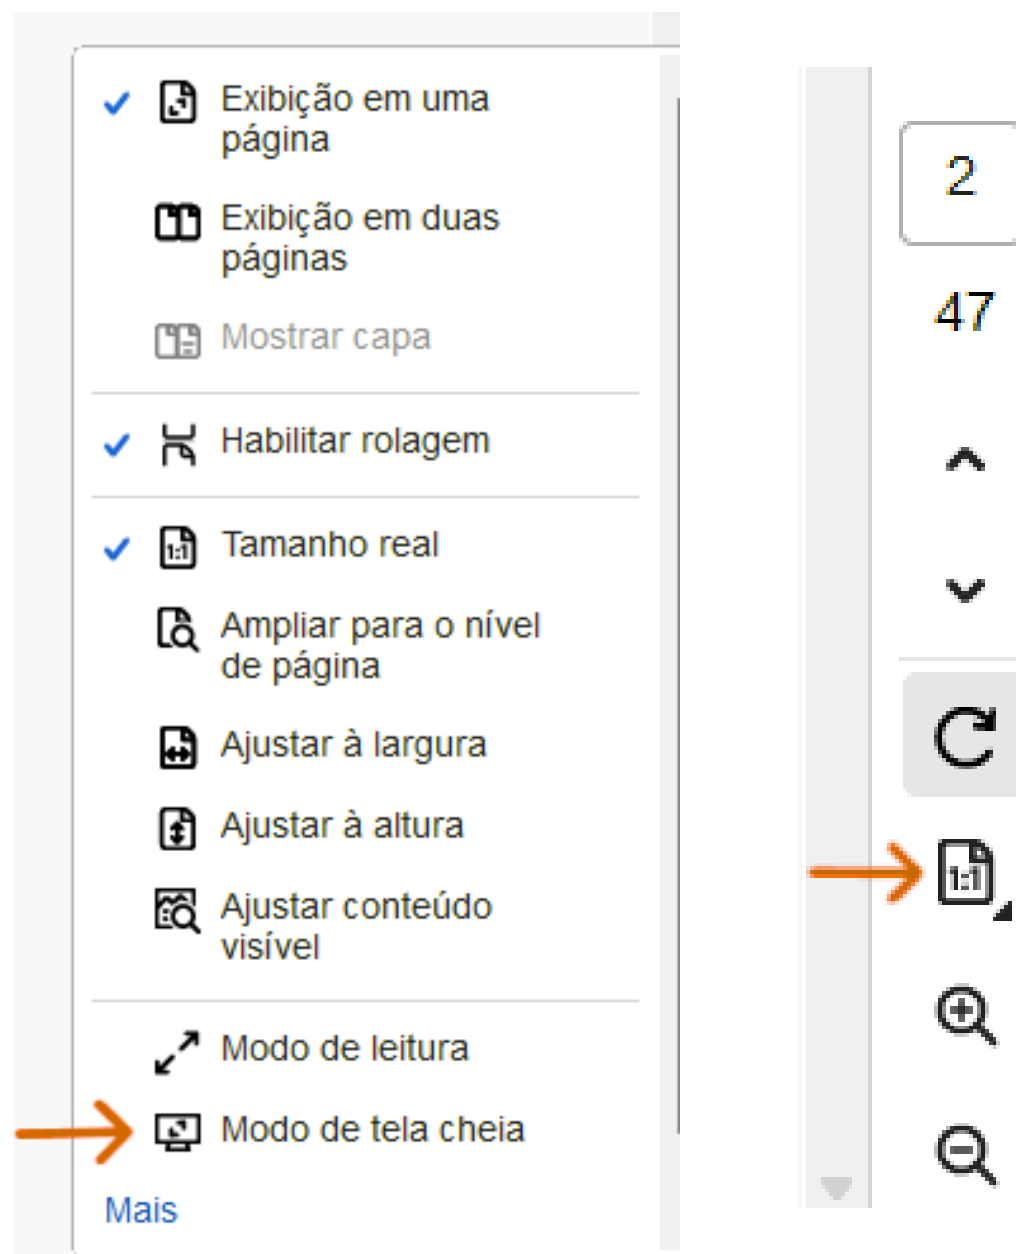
Exibição em uma página

Exibição em duas páginas

Mostrar capa

Habilitar rolagem

Tamanho real

Ampliar para o nível de página

Ajustar à largura

Ajustar à altura

Ajustar conteúdo visível

Modo de leitura

Modo de tela cheia

Mais

2

47

1:1